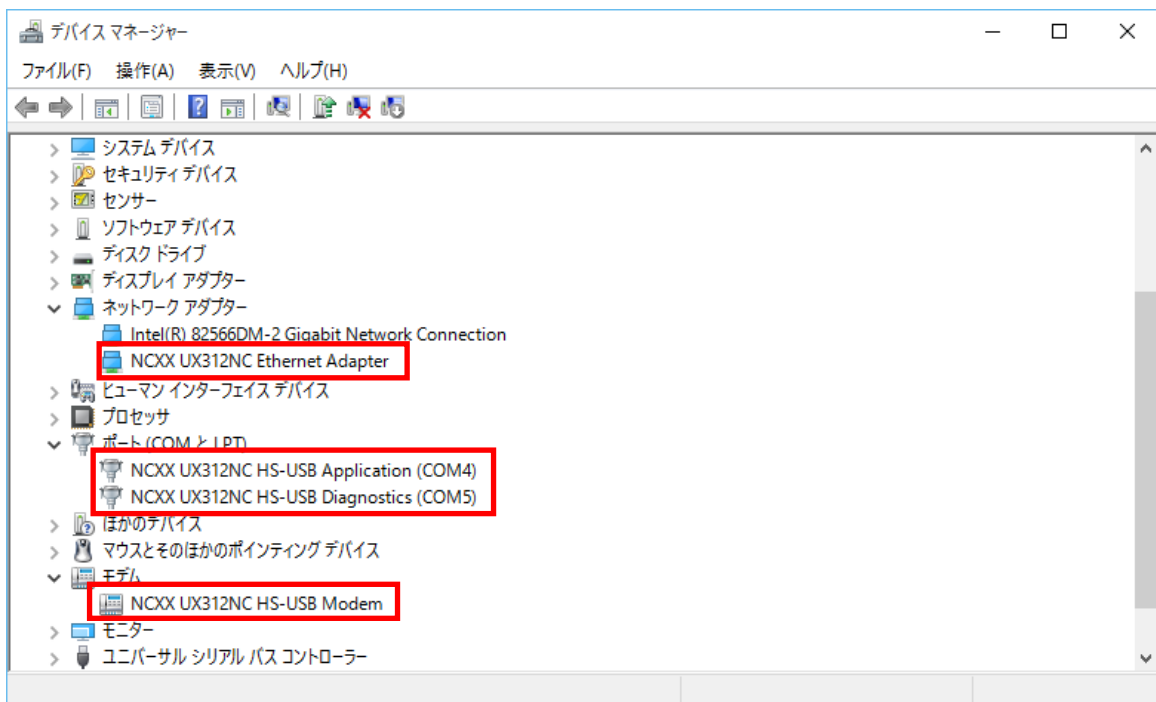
デバイス マネージャー

ファイル(F) 操作(A) 表示(V) ヘルプ(H)

システム デバイス
セキュリティ デバイス
センサー
ソフトウェア デバイス
ディスク ドライブ
ディスプレイ アダプター
ネットワーク アダプター
Intel(R) 82566DM-2 Gigabit Network Connection
NCXX UX312NC Ethernet Adapter
ヒューマン インターフェイス デバイス
プロセッサ
ポート (COM と LPT)
NCXX UX312NC HS-USB Application (COM4)
NCXX UX312NC HS-USB Diagnostics (COM5)
ほかのデバイス
マウスとそのほかのポインティング デバイス
モデム
NCXX UX312NC HS-USB Modem
モニター
ユニバーサル シリアル バス コントローラー